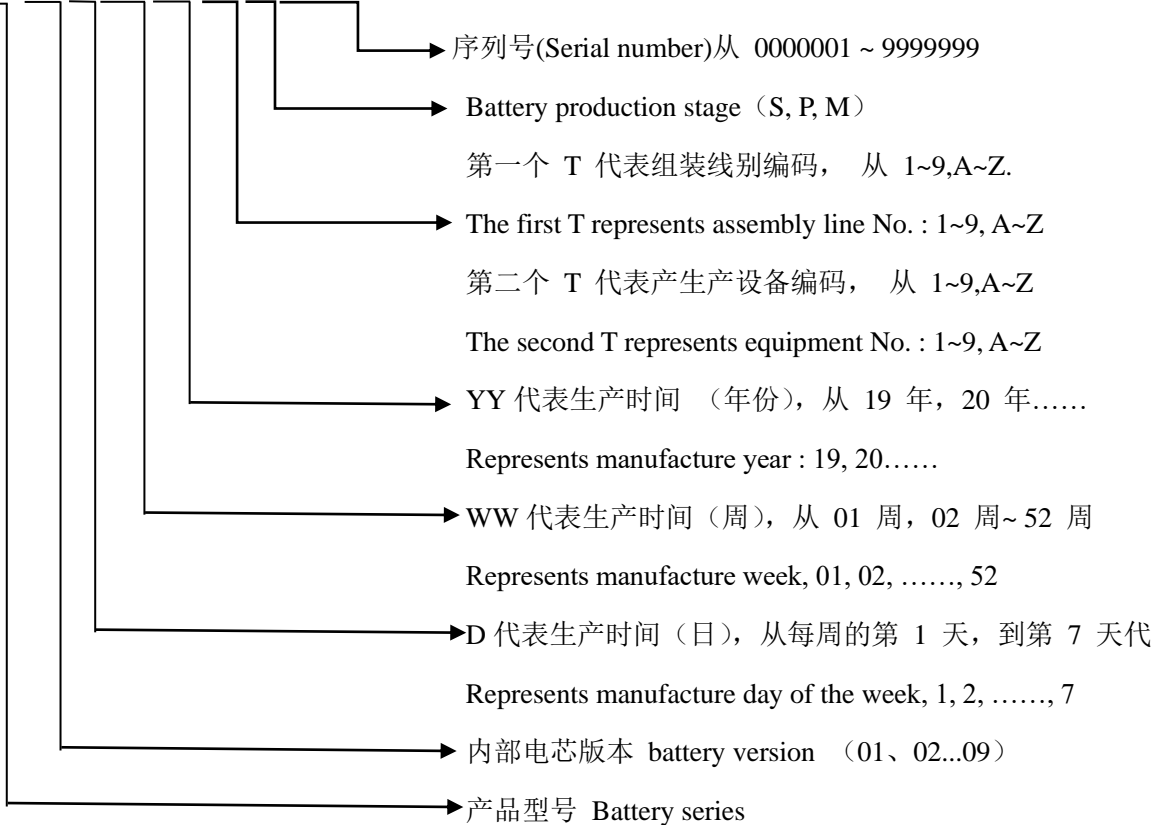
序列号(Serial number)从 0000001 ~ 9999999

Battery production stage（S, P, M）

第一个 T 代表组装线别编码， 从 1~9,A~Z.

The first T represents assembly line No. : 1~9, A~Z

第二个 T 代表产生产设备编码， 从 1~9,A~Z

The second T represents equipment No. : 1~9, A~Z

YY 代表生产时间 （年份），从 19 年，20 年……

Represents manufacture year : 19, 20……

WW 代表生产时间（周），从 01 周，02 周~ 52 周

Represents manufacture week, 01, 02, ……, 52

D 代表生产时间（日），从每周的第 1 天，到第 7 天代

Represents manufacture day of the week, 1, 2, ……, 7

内部电芯版本 battery version （01、02...09）

产品型号 Battery series